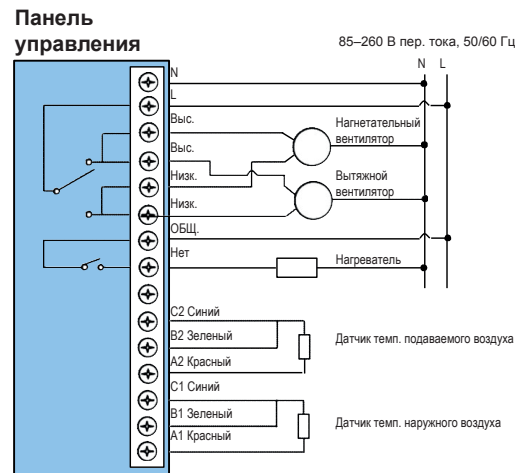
Панель управления

85–260 В пер. тока, 50/60 Гц

N L

N
L
Выс.
Выс.
Низк.
Низк.
ОБЩ.
Нет
C2 Синий
B2 Зеленый
A2 Красный
C1 Синий
B1 Зеленый
A1 Красный

Нагнетательный вентилятор
Вытяжной вентилятор
Нагреватель
Датчик темп. подаваемого воздуха
Датчик темп. наружного воздуха